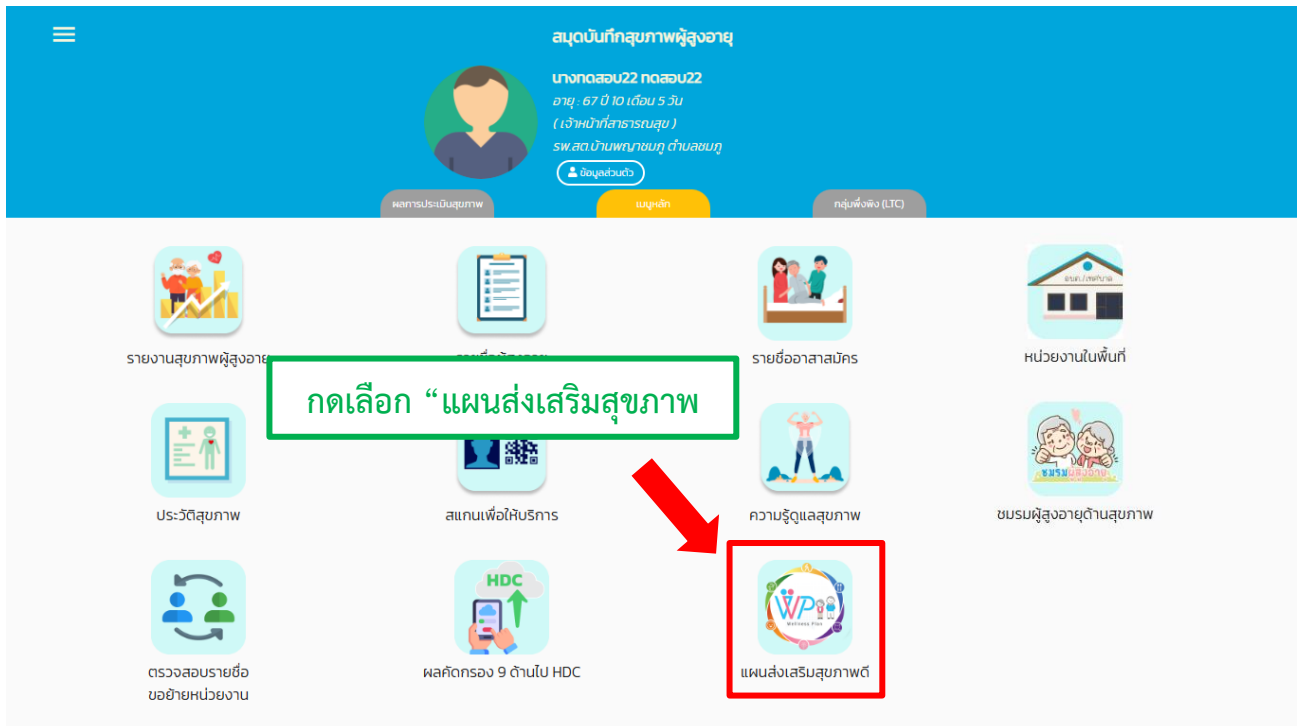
สมุดบันทึกสุขภาพผู้สูงอายุ

นางทดสอบ22 ทดสอบ22
อายุ : 67 ปี 10 เดือน 5 วัน
( เจ้าหน้าที่สาธารณสุข )
รพ.สต.บ้านพญาชมภู ตำบลชมภู

ข้อมูลส่วนตัว

ผลการประเมินสุขภาพ
เมนูหลัก
กลุ่มพึ่งพิง (LTC)

รายงานสุขภาพผู้สูงอายุ
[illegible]
รายชื่ออาสาสมัคร
หน่วยงานในพื้นที่

กดเลือก “แผนส่งเสริมสุขภาพ

ประวัติสุขภาพ
สแกนเพื่อให้บริการ
ความรู้ดูแลสุขภาพ
ชมรมผู้สูงอายุด้านสุขภาพ

HDC

ตรวจสอบรายชื่อ ขอย้ายหน่วยงาน
ผลคัดกรอง 9 ด้านไป HDC
WP Wellness Plan
แผนส่งเสริมสุขภาพดี